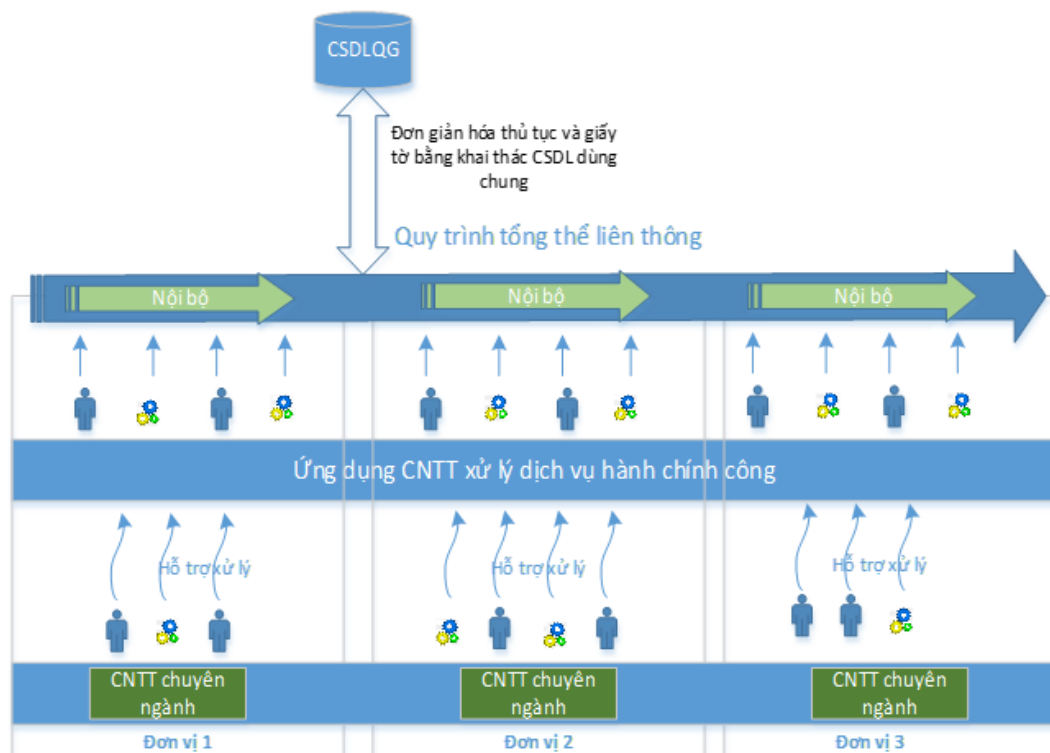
CSDLQG

Đơn giản hóa thủ tục và giấy tờ bằng khai thác CSDL dùng chung

Quy trình tổng thể liên thông

Nội bộ

Nội bộ

Nội bộ

Ứng dụng CNTT xử lý dịch vụ hành chính công

Hỗ trợ xử lý

Hỗ trợ xử lý

Hỗ trợ xử lý

CNTT chuyên ngành

CNTT chuyên ngành

CNTT chuyên ngành

Đơn vị 1

Đơn vị 2

Đơn vị 3